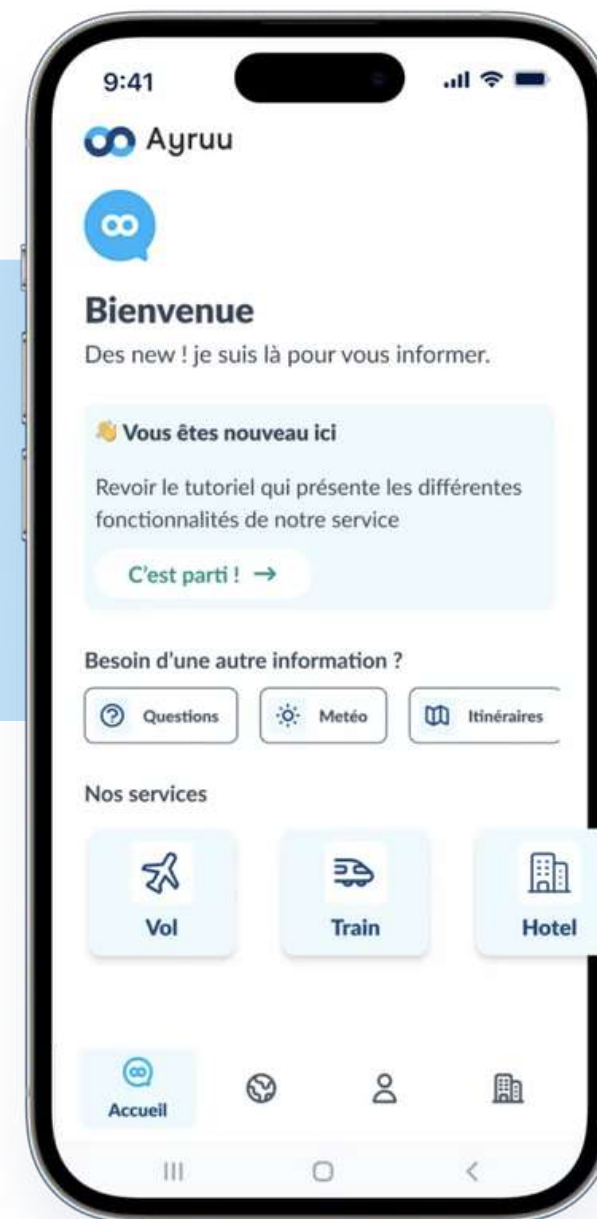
9:41

Ayruu

Bienvenue

Des new ! je suis là pour vous informer.

Vous êtes nouveau ici

Revoir le tutoriel qui présente les différentes fonctionnalités de notre service

C'est parti ! →

Besoin d'une autre information ?

Questions

Metéo

Itinéraires

Nos services

Vol

Train

Hotel

Accueil